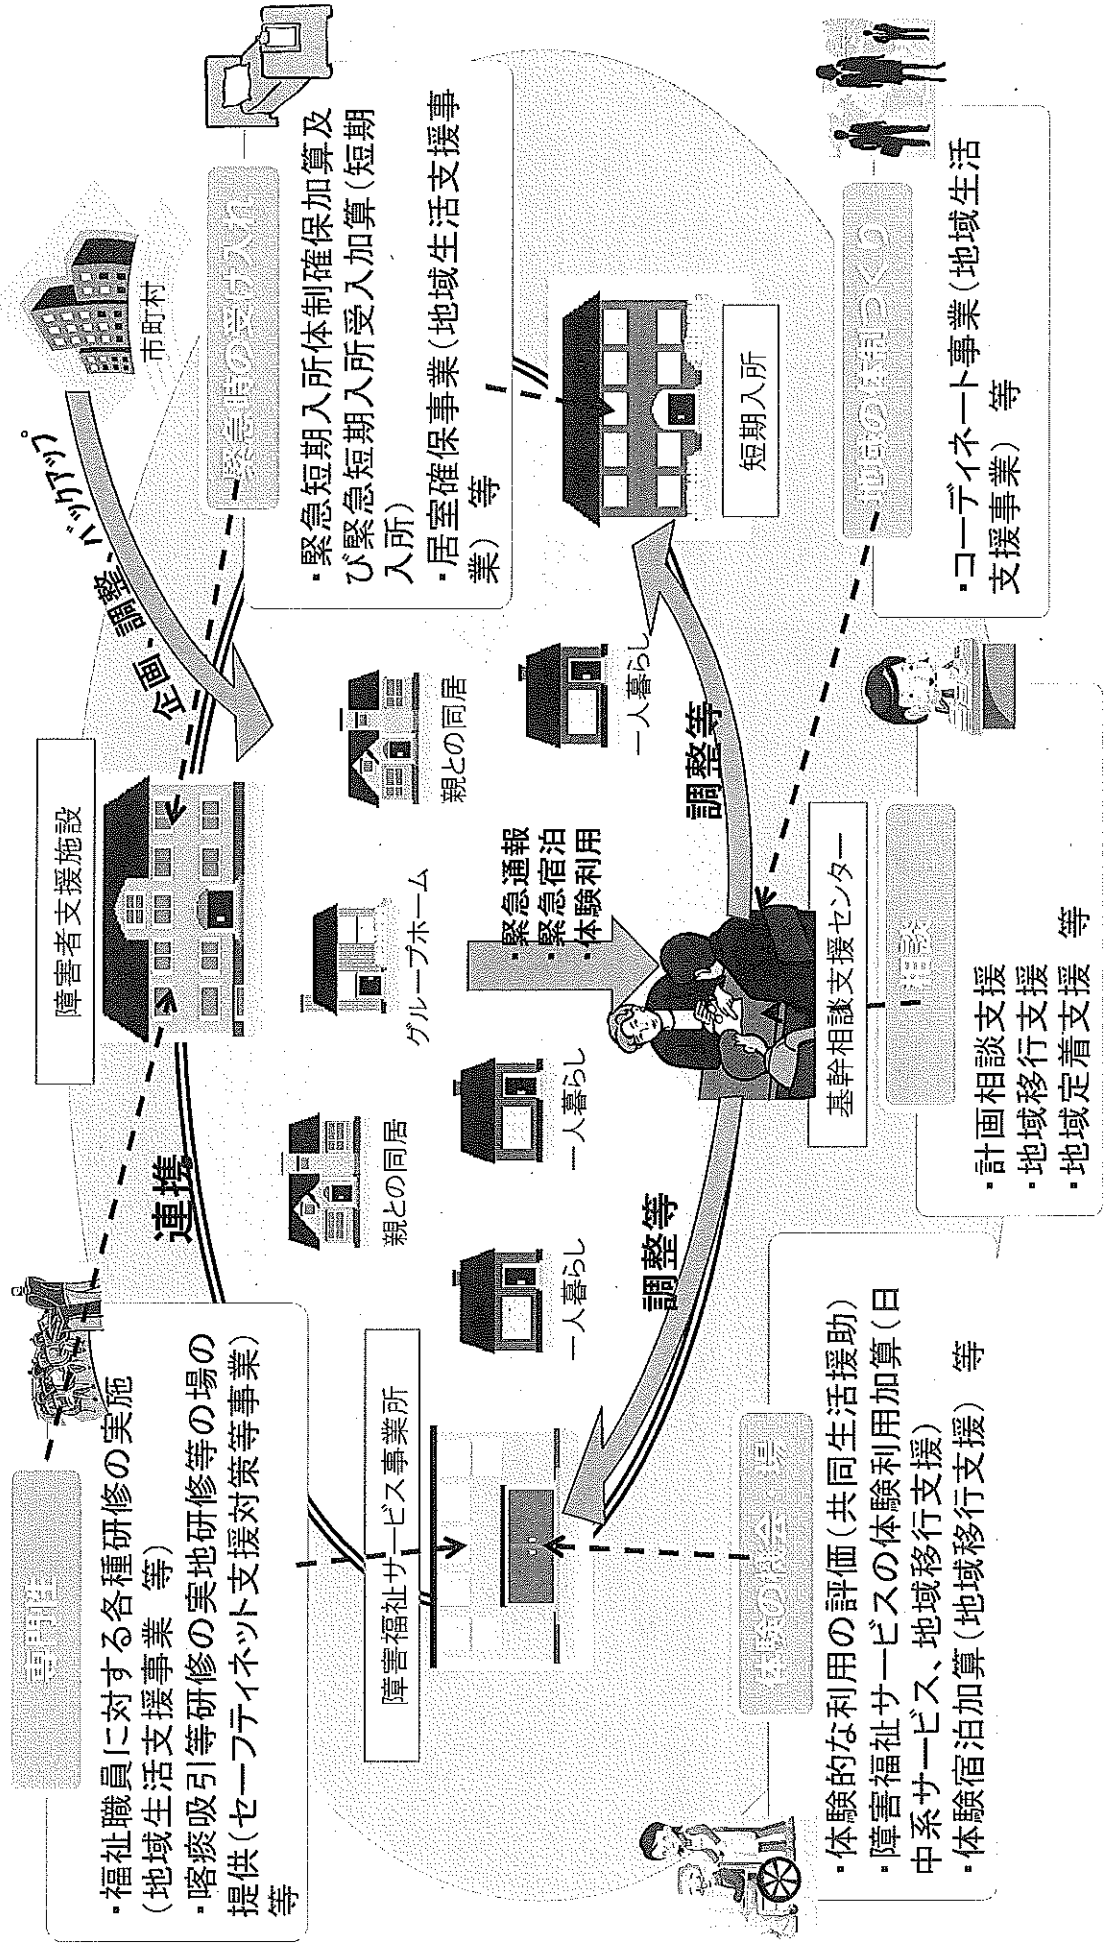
専門性

・福祉職員に対する各種研修の実施（地域生活支援事業　等）
・喀痰吸引等研修の実地研修等の場の提供（セーフティネット支援対策等事業）　等

緊急時の受け入れ

・緊急短期入所体制確保加算及び緊急短期入所受入加算（短期入所）
・居室確保事業（地域生活支援事業）　等

地域の体制づくり

・コーディネート事業（地域生活支援事業）　等

相談

・計画相談支援
・地域移行支援
・地域定着支援　等

体験の機会・場

・体験的な利用の評価（共同生活援助）
・障害福祉サービスの体験利用加算（日中系サービス、地域移行支援）
・体験宿泊加算（地域移行支援）　等

市町村

企画、調整、バックアップ

障害者支援施設

連携

親との同居

グループホーム

親との同居

一人暮らし

一人暮らし

一人暮らし

短期入所

・緊急通報
・緊急宿泊
・体験利用

調整等

調整等

基幹相談支援センター

障害福祉サービス事業所